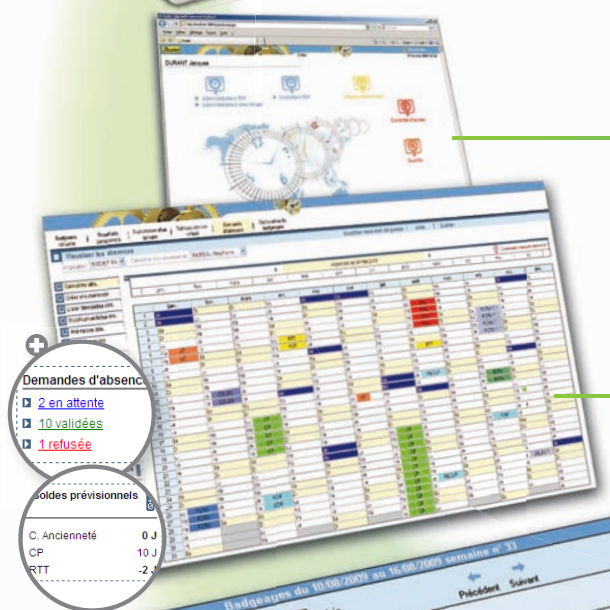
DURANT Jacques

Visualiser les absences

Demandes d'absence

2 en attente

10 validées

1 refusée

Soldes prévisionnels

C. Ancienneté 0 J

CP 10 J

RTT -2 J

Badgeages du 10/08/2009 au 16/08/2009 semaine n° 33

Précédent

Suivant